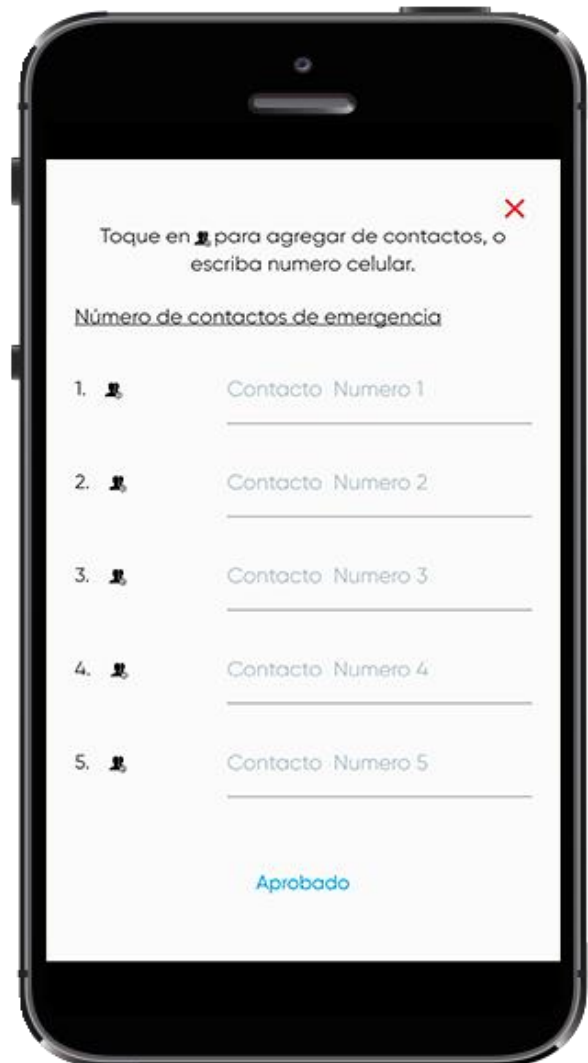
×

Toque en para agregar de contactos, o escriba numero celular.

Número de contactos de emergencia

1. Contacto Numero 1

2. Contacto Numero 2

3. Contacto Numero 3

4. Contacto Numero 4

5. Contacto Numero 5

Aprobado